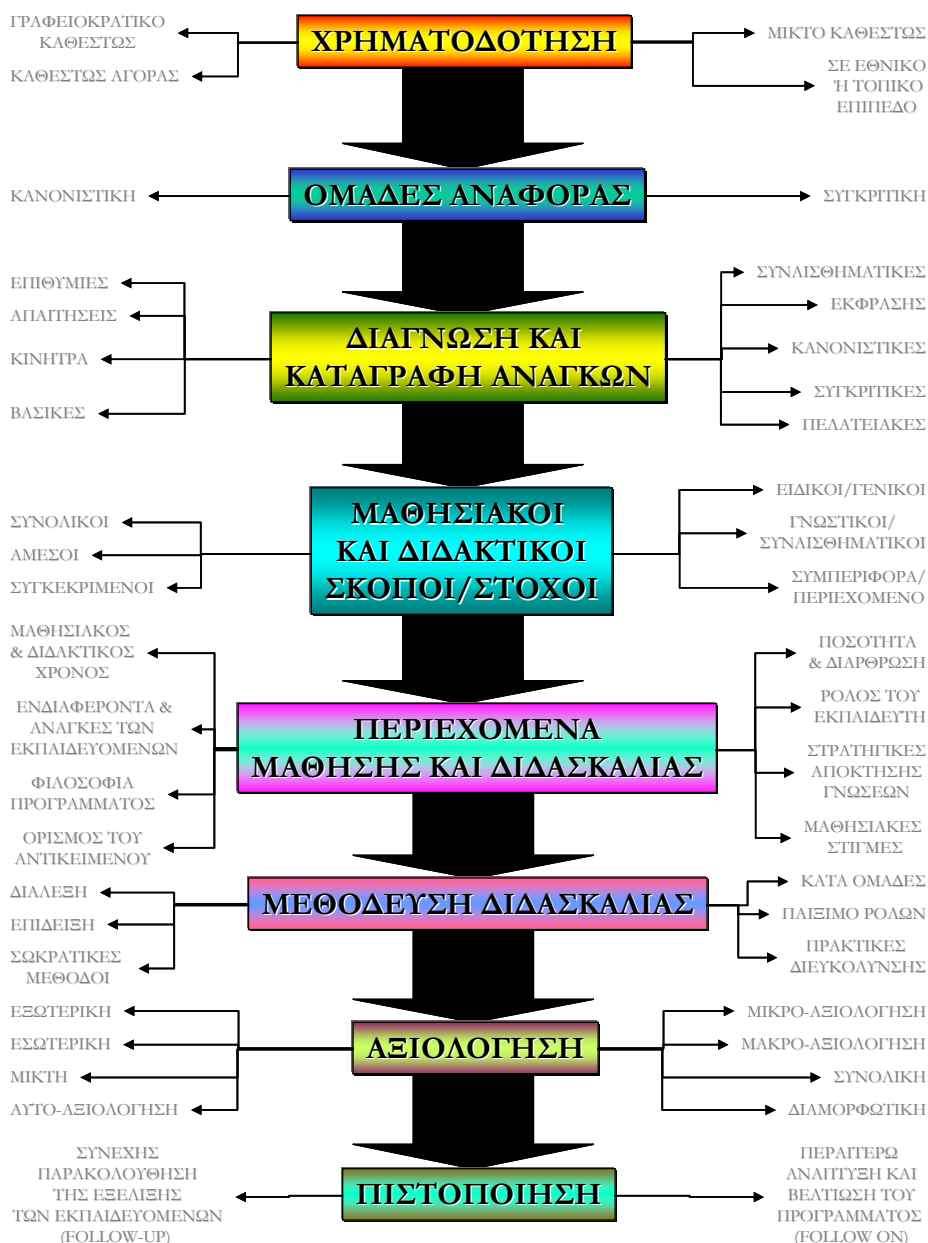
ΓΡΑΦΕΙΟΚΡΑΤΙΚΟ ΚΑΘΕΣΤΩΣ

ΚΑΘΕΣΤΩΣ ΑΓΟΡΑΣ

ΧΡΗΜΑΤΟΔΟΤΗΣΗ

ΜΙΚΤΟ ΚΑΘΕΣΤΩΣ

ΣΕ ΕΘΝΙΚΟ Ή ΤΟΠΙΚΟ ΕΠΙΠΕΔΟ

ΚΑΝΟΝΙΣΤΙΚΗ

ΟΜΑΔΕΣ ΑΝΑΦΟΡΑΣ

ΣΥΓΚΡΙΤΙΚΗ

ΕΠΙΘΥΜΙΕΣ

ΑΠΑΙΤΗΣΕΙΣ

ΚΙΝΗΤΡΑ

ΒΑΣΙΚΕΣ

ΔΙΑΓΝΩΣΗ ΚΑΙ ΚΑΤΑΓΡΑΦΗ ΑΝΑΓΚΩΝ

ΣΥΝΑΙΣΘΗΜΑΤΙΚΕΣ

ΕΚΦΡΑΣΗΣ

ΚΑΝΟΝΙΣΤΙΚΕΣ

ΣΥΓΚΡΙΤΙΚΕΣ

ΠΕΛΑΤΕΙΑΚΕΣ

ΣΥΝΟΛΙΚΟΙ

ΑΜΕΣΟΙ

ΣΥΓΚΕΚΡΙΜΕΝΟΙ

ΜΑΘΗΣΙΑΚΟΙ ΚΑΙ ΔΙΔΑΚΤΙΚΟΙ ΣΚΟΠΟΙ/ΣΤΟΧΟΙ

ΕΙΔΙΚΟΙ/ΓΕΝΙΚΟΙ

ΓΝΩΣΤΙΚΟΙ/ ΣΥΝΑΙΣΘΗΜΑΤΙΚΟΙ

ΣΥΜΠΕΡΙΦΟΡΑ/ ΠΕΡΙΕΧΟΜΕΝΟ

ΜΑΘΗΣΙΑΚΟΣ & ΔΙΔΑΚΤΙΚΟΣ ΧΡΟΝΟΣ

ΕΝΔΙΑΦΕΡΟΝΤΑ & ΑΝΑΓΚΕΣ ΤΩΝ ΕΚΠΑΙΔΕΥΟΜΕΝΩΝ

ΦΙΛΟΣΟΦΙΑ ΠΡΟΓΡΑΜΜΑΤΟΣ

ΟΡΙΣΜΟΣ ΤΟΥ ΑΝΤΙΚΕΙΜΕΝΟΥ

ΠΕΡΙΕΧΟΜΕΝΑ ΜΑΘΗΣΗΣ ΚΑΙ ΔΙΔΑΣΚΑΛΙΑΣ

ΠΟΣΟΤΗΤΑ & ΔΙΑΡΘΡΩΣΗ

ΡΟΛΟΣ ΤΟΥ ΕΚΠΑΙΔΕΥΤΗ

ΣΤΡΑΤΗΓΙΚΕΣ ΑΠΟΚΤΗΣΗΣ ΓΝΩΣΕΩΝ

ΜΑΘΗΣΙΑΚΕΣ ΣΤΙΓΜΕΣ

ΔΙΑΛΕΞΗ

ΕΠΙΔΕΙΞΗ

ΣΩΚΡΑΤΙΚΕΣ ΜΕΘΟΔΟΙ

ΜΕΘΟΔΕΥΣΗ ΔΙΔΑΣΚΑΛΙΑΣ

ΚΑΤΑ ΟΜΑΔΕΣ

ΠΑΙΞΙΜΟ ΡΟΛΩΝ

ΠΡΑΚΤΙΚΕΣ ΔΙΕΥΚΟΛΥΝΣΗΣ

ΕΞΩΤΕΡΙΚΗ

ΕΣΩΤΕΡΙΚΗ

ΜΙΚΤΗ

ΑΥΤΟ-ΑΞΙΟΛΟΓΗΣΗ

ΑΞΙΟΛΟΓΗΣΗ

ΜΙΚΡΟ-ΑΞΙΟΛΟΓΗΣΗ

ΜΑΚΡΟ-ΑΞΙΟΛΟΓΗΣΗ

ΣΥΝΟΛΙΚΗ

ΔΙΑΜΟΡΦΩΤΙΚΗ

ΣΥΝΕΧΗΣ ΠΑΡΑΚΟΛΟΥΘΗΣΗ ΤΗΣ ΕΞΕΛΙΞΗΣ ΤΩΝ ΕΚΠΑΙΔΕΥΟΜΕΝΩΝ (FOLLOW-UP)

ΠΙΣΤΟΠΟΙΗΣΗ

ΠΕΡΑΙΤΕΡΩ ΑΝΑΠΤΥΞΗ ΚΑΙ ΒΕΛΤΙΩΣΗ ΤΟΥ ΠΡΟΓΡΑΜΜΑΤΟΣ (FOLLOW ON)